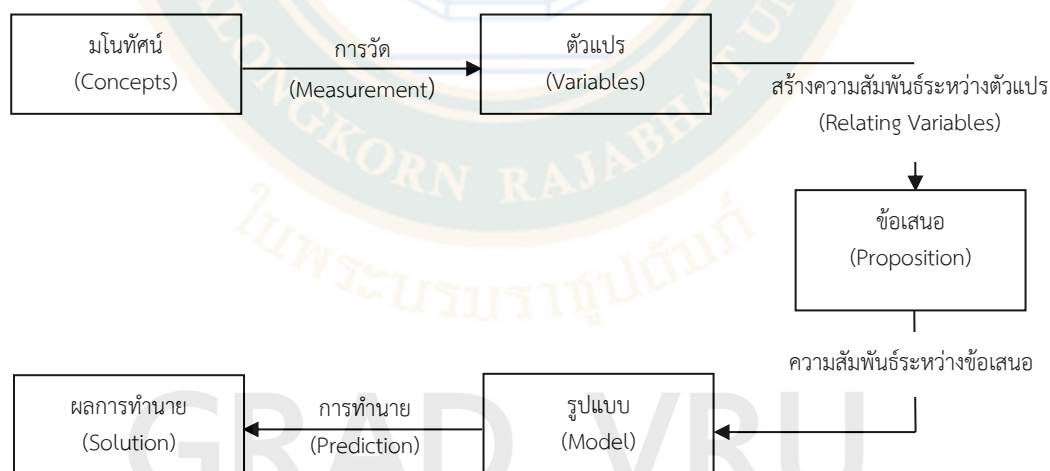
มโนทัศน์
(Concepts)

การวัด
(Measurement)

ตัวแปร
(Variables)

สร้างความสัมพันธ์ระหว่างตัวแปร
(Relating Variables)

ข้อเสนอ
(Proposition)

ความสัมพันธ์ระหว่างข้อเสนอ

รูปแบบ
(Model)

การทำนาย
(Prediction)

ผลการทำนาย
(Solution)

KORN RAJABHAT
ในพระบรมราชูปถัมภ์
GRAD VRU